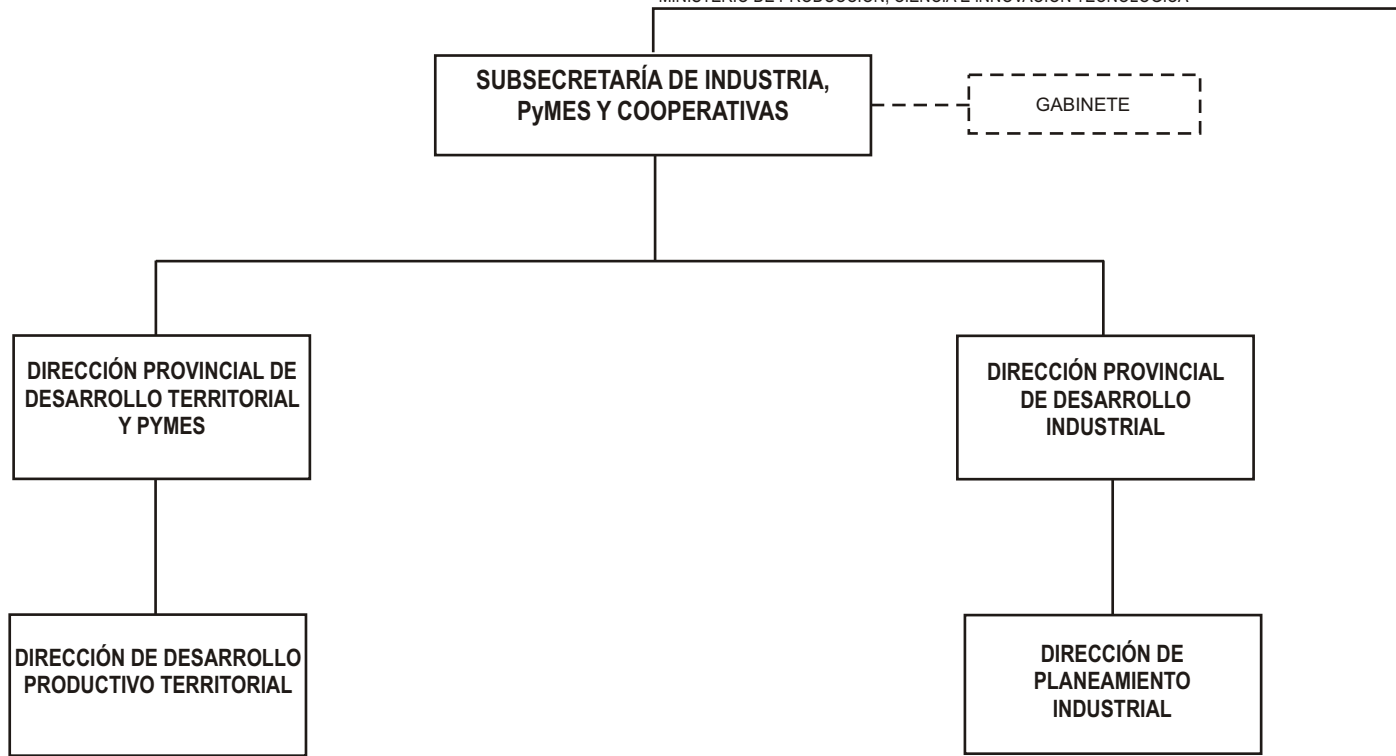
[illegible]

SUBSECRETARÍA DE INDUSTRIA, PyMES Y COOPERATIVAS

GABINETE

DIRECCIÓN PROVINCIAL DE DESARROLLO TERRITORIAL Y PYMES

DIRECCIÓN PROVINCIAL DE DESARROLLO INDUSTRIAL

DIRECCIÓN DE DESARROLLO PRODUCTIVO TERRITORIAL

DIRECCIÓN DE PLANEAMIENTO INDUSTRIAL